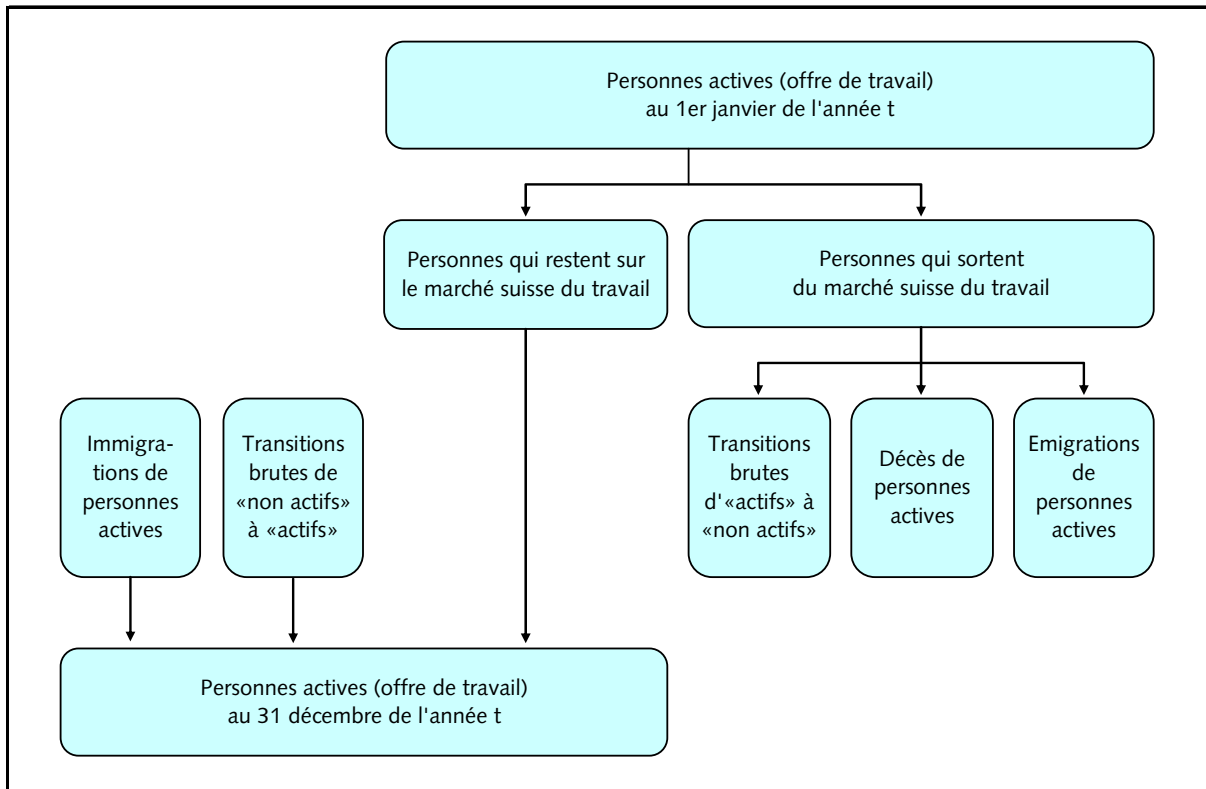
Personnes actives (offre de travail) au 1er janvier de l'année t

Personnes qui restent sur le marché suisse du travail

Personnes qui sortent du marché suisse du travail

Immigrations de personnes actives

Transitions brutes de «non actifs» à «actifs»

Transitions brutes d'«actifs» à «non actifs»

Décès de personnes actives

Emigrations de personnes actives

Personnes actives (offre de travail) au 31 décembre de l'année t